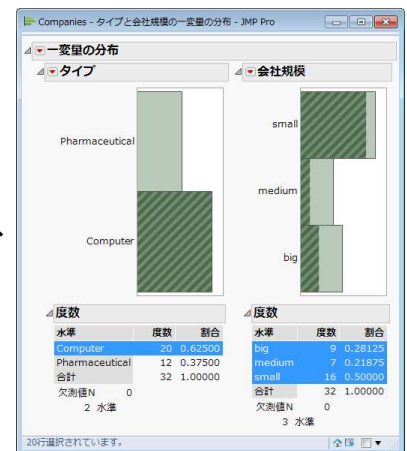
Companies - タイプと会社規模の一変量の分布 - JMP Pro

一変量の分布

タイプ

Pharmaceutical

Computer

会社規模

small

medium

big

度数

| 水準 | 度数 | 割合 |
|---|---|---|
| Computer | 20 | 0.62500 |
| Pharmaceutical | 12 | 0.37500 |
| 合計 | 32 | 1.00000 |

欠測値N 0
2 水準

度数

| 水準 | 度数 | 割合 |
|---|---|---|
| big | 9 | 0.28125 |
| medium | 7 | 0.21875 |
| small | 16 | 0.50000 |
| 合計 | 32 | 1.00000 |

欠測値N 0
3 水準

20行選択されています。